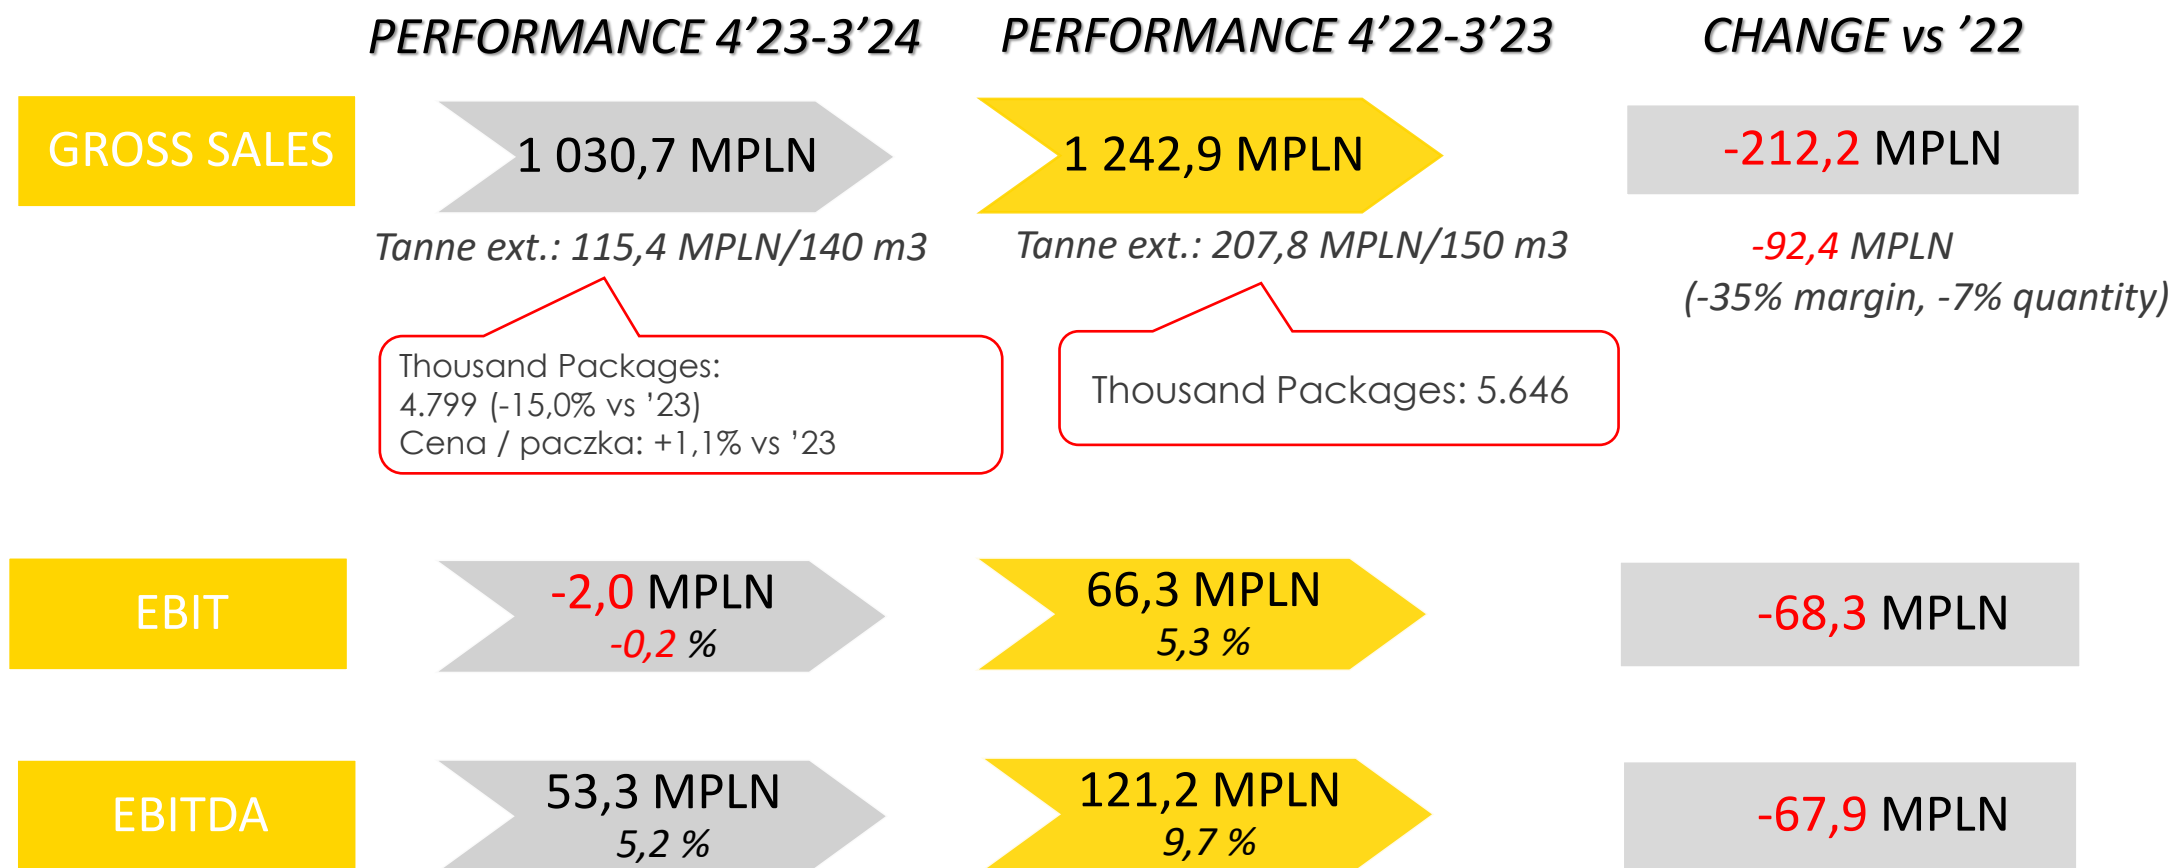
PERFORMANCE 4’23-3’24

PERFORMANCE 4’22-3’23

CHANGE vs ’22

GROSS SALES

1 030,7 MPLN

1 242,9 MPLN

-212,2 MPLN

Tanne ext.: 115,4 MPLN/140 m3

Tanne ext.: 207,8 MPLN/150 m3

-92,4 MPLN
(-35% margin, -7% quantity)

Thousand Packages:
4.799 (-15,0% vs ’23)
Cena / paczka: +1,1% vs ’23

Thousand Packages: 5.646

EBIT

-2,0 MPLN
-0,2 %

66,3 MPLN
5,3 %

-68,3 MPLN

EBITDA

53,3 MPLN
5,2 %

121,2 MPLN
9,7 %

-67,9 MPLN